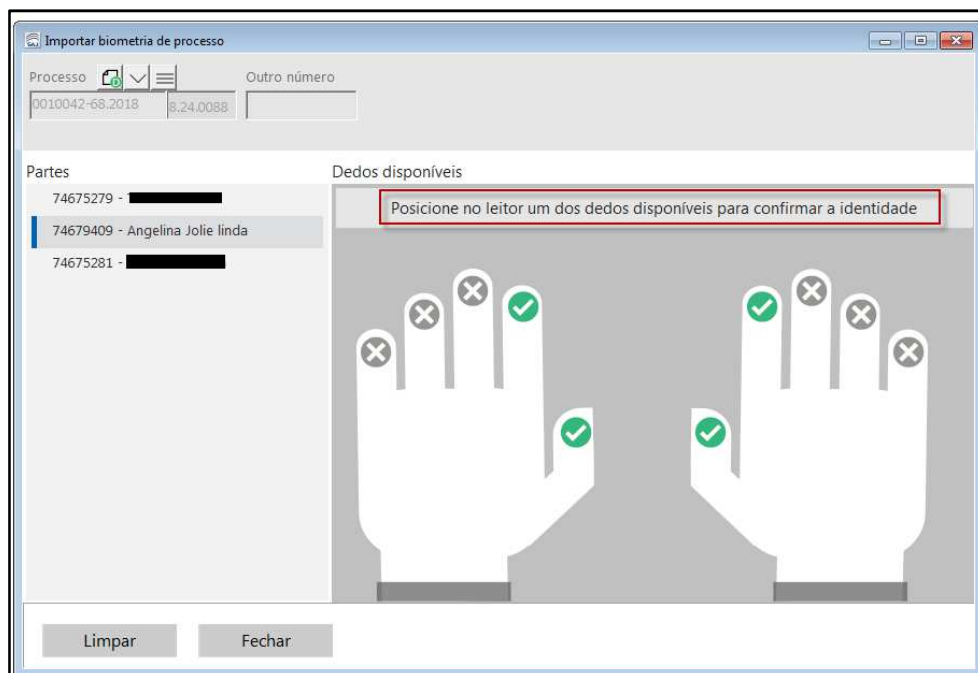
Importar biometria de processo

Processo

Outro número

0010042-68.2018

8.24.0088

Partes

74675279 - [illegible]

74679409 - Angelina Jolie linda

74675281 - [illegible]

Dedos disponíveis

Posicione no leitor um dos dedos disponíveis para confirmar a identidade

Limpar

Fechar